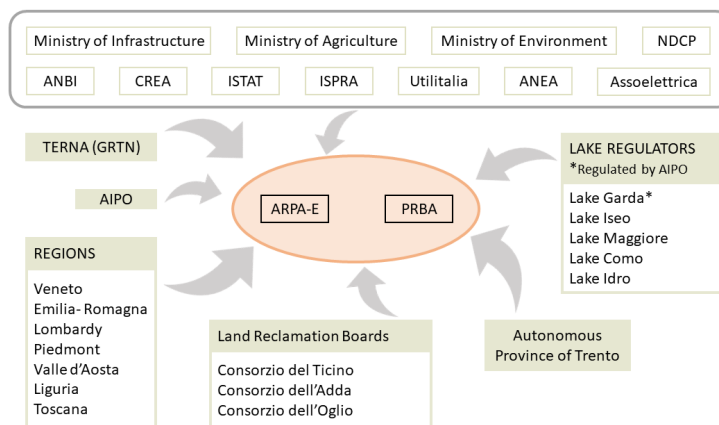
Ministry of Infrastructure
Ministry of Agriculture
Ministry of Environment
NDCP
ANBI
CREA
ISTAT
ISPRA
Utilitalia
ANEA
Assoelettrica

TERNA (GRTN)

AIPO

ARPA-E
PRBA

LAKE REGULATORS
*Regulated by AIPO

Lake Garda*
Lake Iseo
Lake Maggiore
Lake Como
Lake Idro

REGIONS

Veneto
Emilia- Romagna
Lombardy
Piedmont
Valle d'Aosta
Liguria
Toscana

Land Reclamation Boards

Consorzio del Ticino
Consorzio dell'Adda
Consorzio dell'Oglio

Autonomous Province of Trento